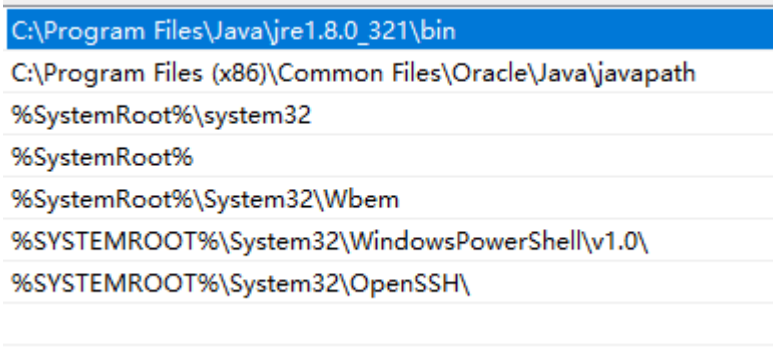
C:\Program Files\Java\jre1.8.0_321\bin
C:\Program Files (x86)\Common Files\Oracle\Java\javapath
%SystemRoot%\system32
%SystemRoot%
%SystemRoot%\System32\Wbem
%SYSTEMROOT%\System32\WindowsPowerShell\v1.0\
%SYSTEMROOT%\System32\OpenSSH\